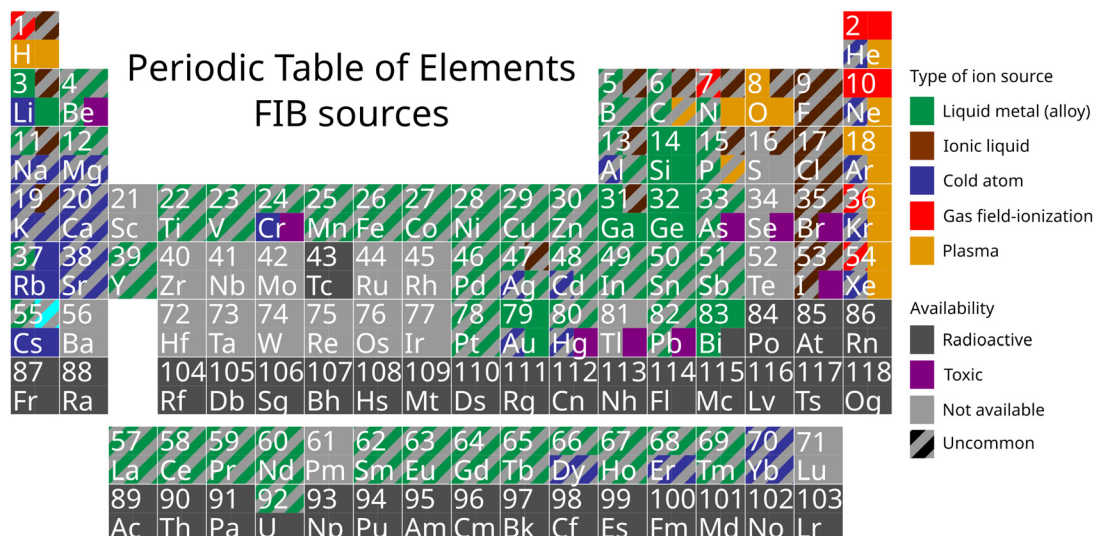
Periodic Table of Elements
FIB sources

| 1 H | | | | | | | | | | | | | | | | | 2 He |
|---|---|---|---|---|---|---|---|---|---|---|---|---|---|---|---|---|---|
| 3 Li | 4 Be | | | | | | | | | | | 5 B | 6 C | 7 N | 8 O | 9 F | 10 Ne |
| 11 Na | 12 Mg | | | | | | | | | | | 13 Al | 14 Si | 15 P | 16 S | 17 Cl | 18 Ar |
| 19 K | 20 Ca | 21 Sc | 22 Ti | 23 V | 24 Cr | 25 Mn | 26 Fe | 27 Co | 28 Ni | 29 Cu | 30 Zn | 31 Ga | 32 Ge | 33 As | 34 Se | 35 Br | 36 Kr |
| 37 Rb | 38 Sr | 39 Y | 40 Zr | 41 Nb | 42 Mo | 43 Tc | 44 Ru | 45 Rh | 46 Pd | 47 Ag | 48 Cd | 49 In | 50 Sn | 51 Sb | 52 Te | 53 I | 54 Xe |
| 55 Cs | 56 Ba | | 72 Hf | 73 Ta | 74 W | 75 Re | 76 Os | 77 Ir | 78 Pt | 79 Au | 80 Hg | 81 Tl | 82 Pb | 83 Bi | 84 Po | 85 At | 86 Rn |
| 87 Fr | 88 Ra | | 104 Rf | 105 Db | 106 Sg | 107 Bh | 108 Hs | 109 Mt | 110 Ds | 111 Rg | 112 Cn | 113 Nh | 114 Fl | 115 Mc | 116 Lv | 117 Ts | 118 Og |

| 57 La | 58 Ce | 59 Pr | 60 Nd | 61 Pm | 62 Sm | 63 Eu | 64 Gd | 65 Tb | 66 Dy | 67 Ho | 68 Er | 69 Tm | 70 Yb | 71 Lu |
|---|---|---|---|---|---|---|---|---|---|---|---|---|---|---|
| 89 Ac | 90 Th | 91 Pa | 92 U | 93 Np | 94 Pu | 95 Am | 96 Cm | 97 Bk | 98 Cf | 99 Es | 100 Fm | 101 Md | 102 No | 103 Lr |

Type of ion source
Liquid metal (alloy)
Ionic liquid
Cold atom
Gas field-ionization
Plasma

Availability
Radioactive
Toxic
Not available
Uncommon